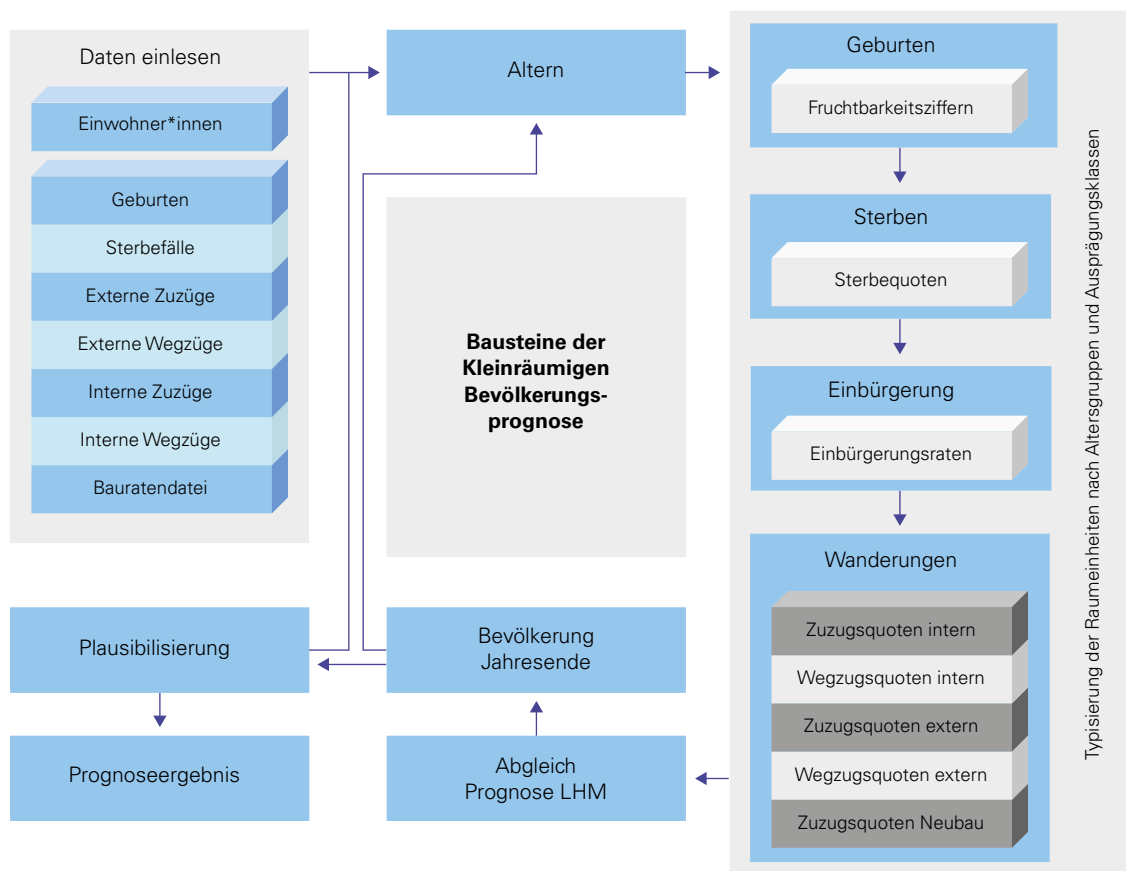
Daten einlesen

Einwohner*innen

Geburten

Sterbefälle

Externe Zuzüge

Externe Wegzüge

Interne Zuzüge

Interne Wegzüge

Bauratendatei

Altern

Bausteine der Kleinräumigen Bevölkerungsprognose

Geburten

Fruchtbarkeitsziffern

Sterben

Sterbequoten

Einbürgerung

Einbürgerungsraten

Wanderungen

Zuzugsquoten intern

Wegzugsquoten intern

Zuzugsquoten extern

Wegzugsquoten extern

Zuzugsquoten Neubau

Typisierung der Raumeinheiten nach Altersgruppen und Ausprägungsklassen

Plausibilisierung

Bevölkerung Jahresende

Prognoseergebnis

Abgleich Prognose LHM